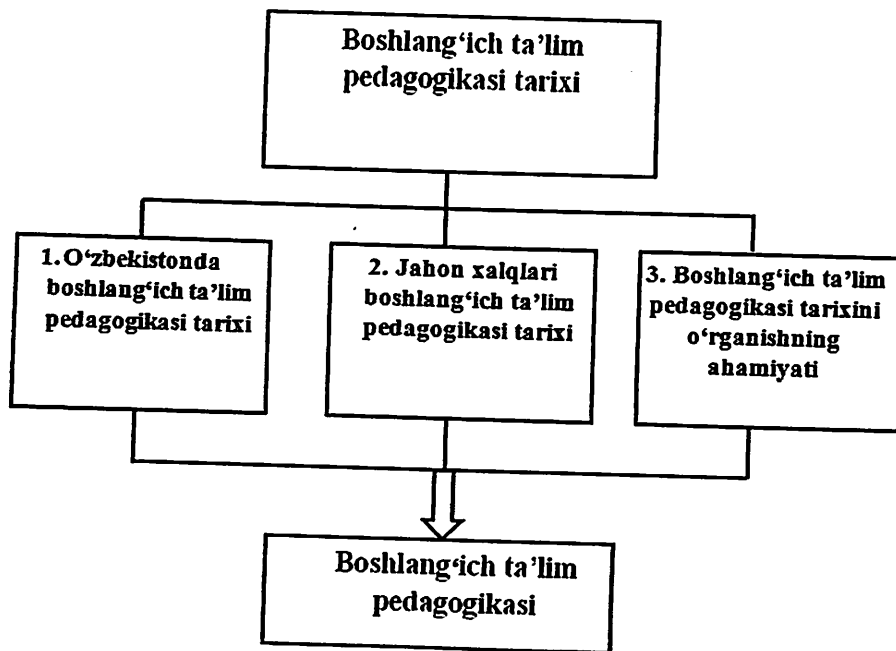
Boshlang'ich ta'lim pedagogikasi tarixi

1. O'zbekistonda boshlang'ich ta'lim pedagogikasi tarixi

2. Jahon xalqlari boshlang'ich ta'lim pedagogikasi tarixi

3. Boshlang'ich ta'lim pedagogikasi tarixini o'rganishning ahamiyati

Boshlang'ich ta'lim pedagogikasi